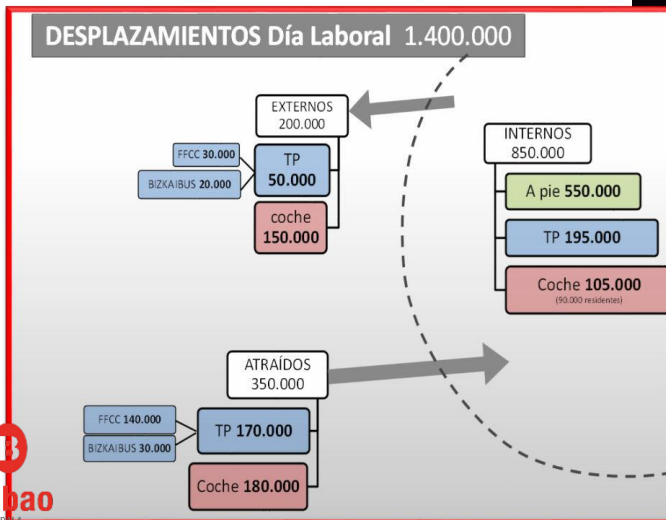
DESPLAZAMIENTOS Día Laboral 1.400.000

EXTERNOS
200.000

FFCC 30.000

BIZKAIBUS 20.000

TP
50.000

coche
150.000

INTERNOS
850.000

A pie 550.000

TP 195.000

Coche 105.000
(90.000 residentes)

ATRAÍDOS
350.000

FFCC 140.000

BIZKAIBUS 30.000

TP 170.000

Coche 180.000

bao